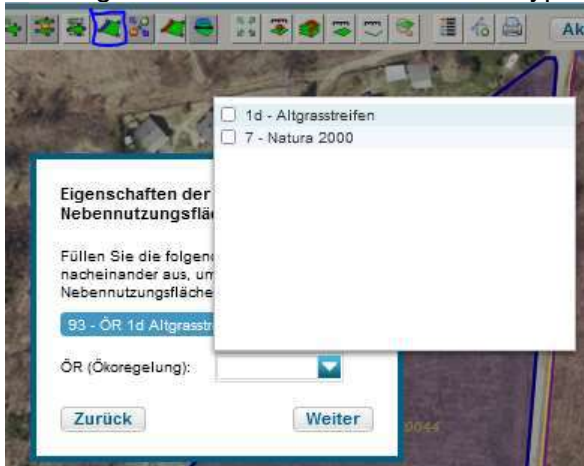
Ak

1d - Altgrasstreifen
7 - Natura 2000

Eigenschaften der Nebennutzungsflä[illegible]

Füllen Sie die folgen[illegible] nacheinander aus, um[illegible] Nebennutzungsfläche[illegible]

93 - ÖR 1d Altgrasstr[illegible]

ÖR (Ökoregelung):

Zurück

Weiter

0044